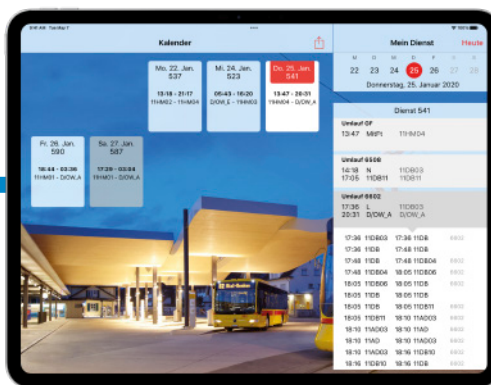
Kalender

Mo. 22. Jan.
537
13:18 – 21:17
11HM02 – 11HM04

Mi. 24. Jan.
523
05:43 – 16:20
D/OW_E – 11HM02

Do. 25. Jan.
541
13:47 – 20:31
11HM04 – D/OW_A

Fr. 26. Jan.
590
18:44 – 03:36
11HM01 – D/OW_A

Sa. 27. Jan.
587
17:29 – 03:34
11HM01 – D/OW_A

Mein Dienst
Heute

22 23 24 25 26 27 28
Donnerstag, 25. Januar 2020

Dienst 541

Umlauf GF
13:47 MitPt 11HM04

Umlauf 6508
14:18 N 11D803
17:05 11D811 11D811

Umlauf 6602
17:36 L 11D803
20:31 D/OW_A D/OW_A

17:36 11D803 17:36 11D8
17:36 11D8 17:48 11D8
17:48 11D8 17:48 11D804
17:48 11D804 18:05 11D806
18:05 11D806 18:05 11D8
18:05 11D8 18:05 11D8
18:05 11D8 18:05 11D8
18:05 11D811 18:10 11A003
18:10 11A003 18:10 11AD
18:10 11AD 18:10 11D8
18:10 11A003 18:16 11D810
18:16 11D810 18:16 11D8